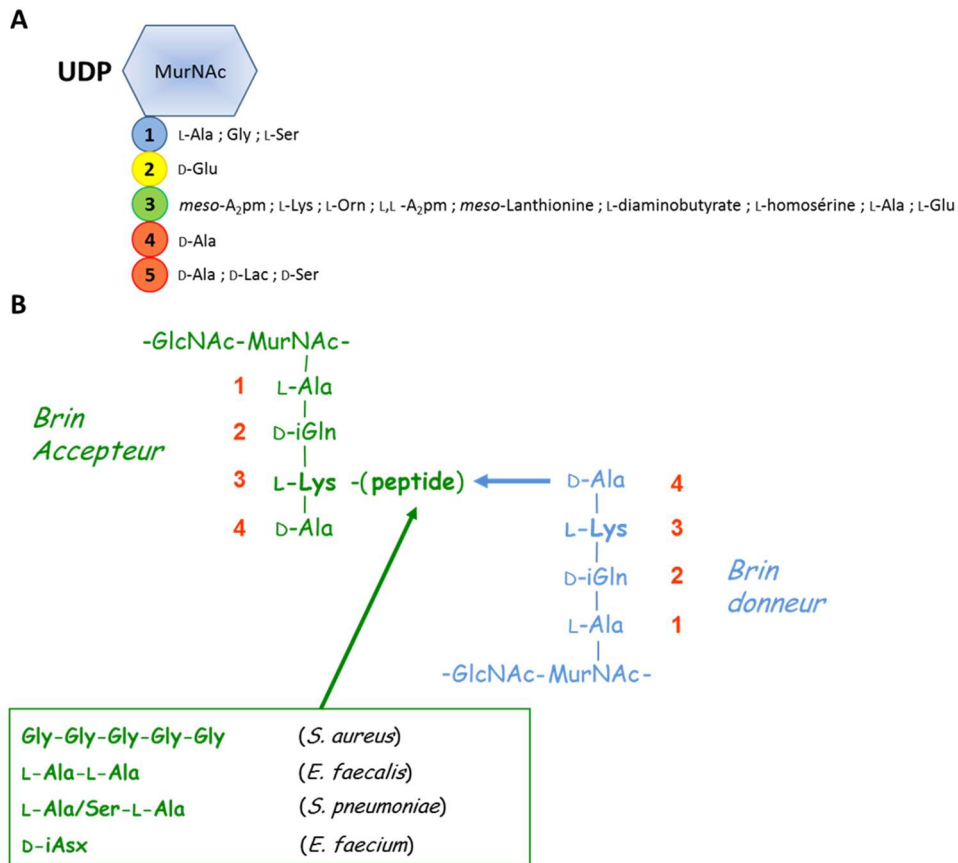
A

UDP MurNAc

1 L-Ala ; Gly ; L-Ser

2 D-Glu

3 *meso*-A$_2$pm ; L-Lys ; L-Orn ; L,L -A$_2$pm ; *meso*-Lanthionine ; L-diaminobutyrate ; L-homosérine ; L-Ala ; L-Glu

4 D-Ala

5 D-Ala ; D-Lac ; D-Ser

B

-GlcNAc-MurNAc-

1 L-Ala

2 D-iGln

3 L-Lys -(peptide)

4 D-Ala

Brin Accepteur

D-Ala 4

L-Lys 3

D-iGln 2

L-Ala 1

-GlcNAc-MurNAc-

Brin donneur

| | |
|---|---|
| Gly-Gly-Gly-Gly-Gly | (*S. aureus*) |
| L-Ala-L-Ala | (*E. faecalis*) |
| L-Ala/Ser-L-Ala | (*S. pneumoniae*) |
| D-iAsx | (*E. faecium*) |